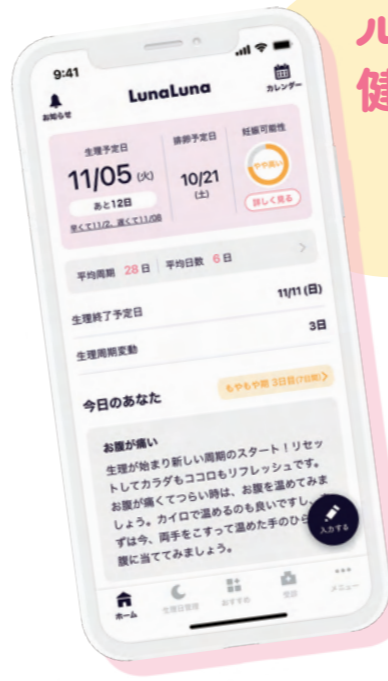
ル
健

9:41
お知らせ
LunaLuna
カレンダー

生理予定日
11/05 (火)
あと12日
早くて11/2、遅くて11/08

排卵予定日
10/21 (土)

妊娠可能性
やや高い
詳しく見る

平均周期 28日 平均日数 6日

生理終了予定日 11/11 (日)

生理周期変動 3日

今日のあなた
もやもや期 3日目(7日間)

お腹が痛い
生理が始まり新しい周期のスタート！リセットしてカラダもココロもリフレッシュです。お腹が痛くてつらい時は、お腹を温めてみましょう。カイロで温めるのも良いですし、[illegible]ずは今、両手をこすって温めた手のひら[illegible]腹に当ててみましょう。

入力する

ホーム
生理日管理
おすすめ
受診
メニュー